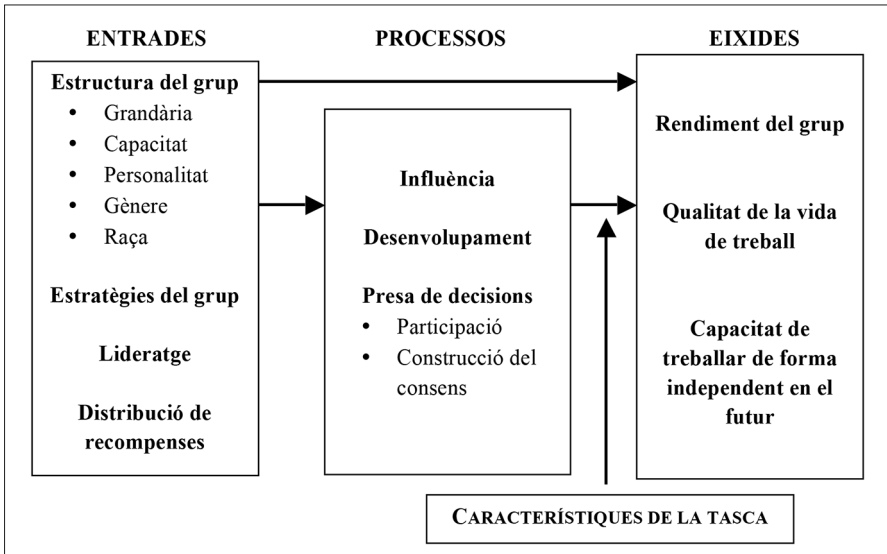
ENTRADES

Estructura del grup
- Grandària
- Capacitat
- Personalitat
- Gènere
- Raça

Estratègies del grup

Lideratge

Distribució de recompenses

PROCESSOS

Influència

Desenvolupament

Presa de decisions
- Participació
- Construcció del consens

EIXIDES

Rendiment del grup

Qualitat de la vida de treball

Capacitat de treballar de forma independent en el futur

CARACTERÍSTIQUES DE LA TASCA